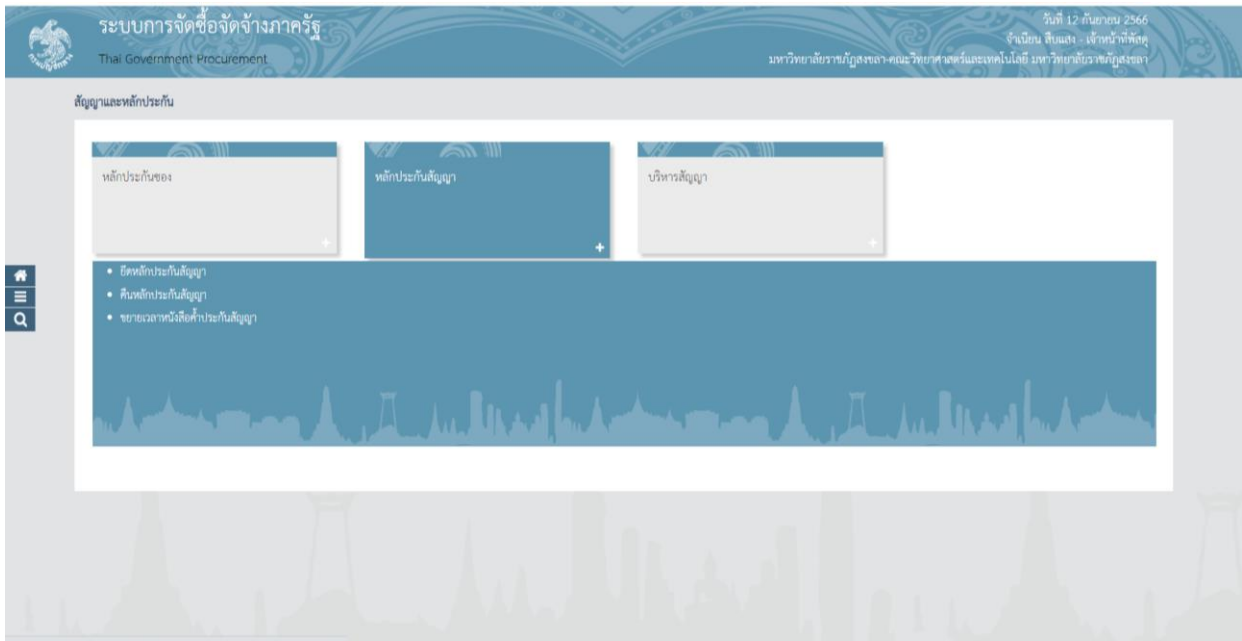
ระบบการจัดซื้อจัดจ้างภาครัฐ
Thai Government Procurement

วันที่ 12 กันยายน 2566
จำเนียน สืบแสง - เจ้าหน้าที่พัสดุ
มหาวิทยาลัยราชภัฏสงขลา-คณะวิทยาศาสตร์และเทคโนโลยี มหาวิทยาลัยราชภัฏสงขลา

สัญญาและหลักประกัน

หลักประกันซอง

หลักประกันสัญญา

บริหารสัญญา

• ยึดหลักประกันสัญญา
• คืนหลักประกันสัญญา
• ขยายเวลาหนังสือค้ำประกันสัญญา